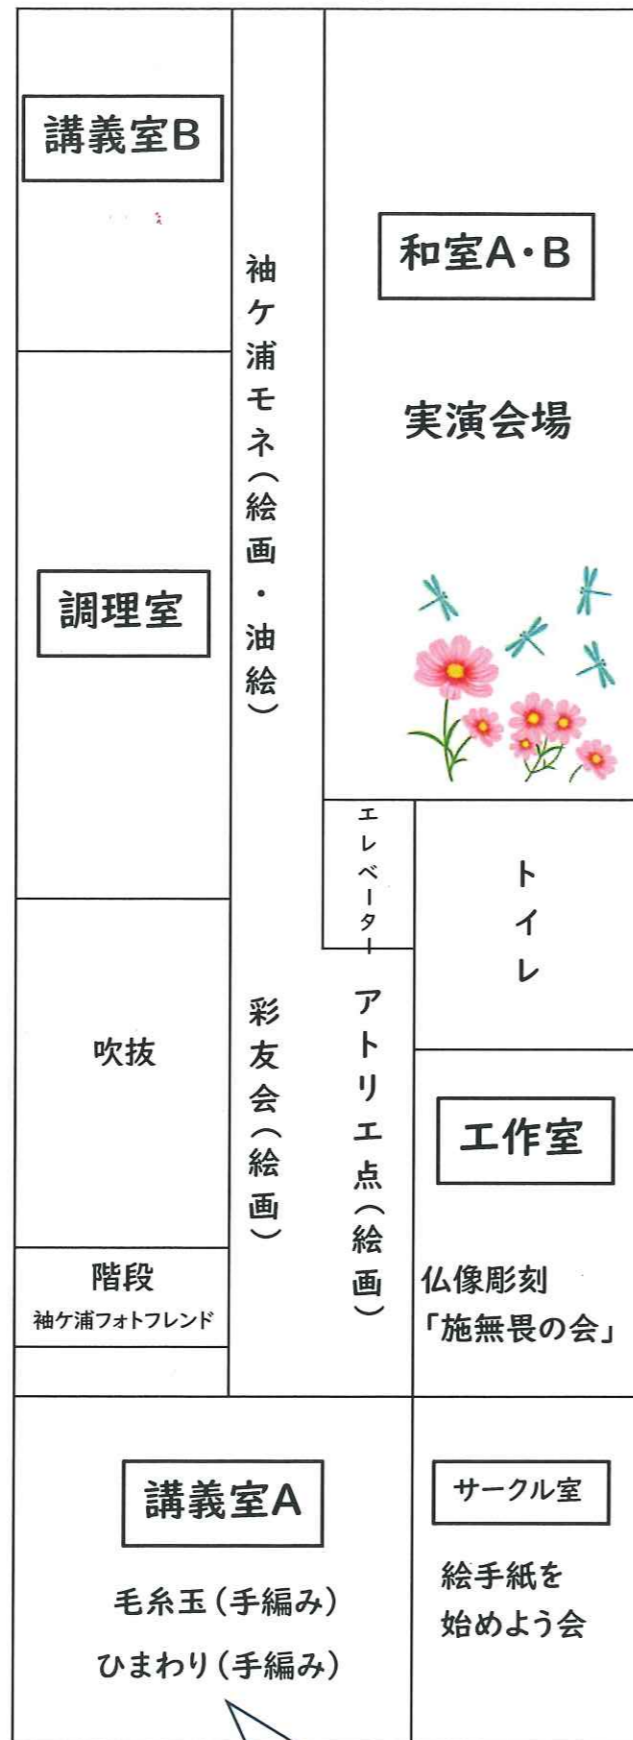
講義室B

袖ケ浦モネ(絵画・油絵)

和室A・B

実演会場

調理室

エレベーター

トイレ

吹抜

彩友会(絵画)

アトリエ点(絵画)

工作室

階段
袖ケ浦フォトフレンド

仏像彫刻
「施無畏の会」

講義室A

毛糸玉(手編み)
ひまわり(手編み)

サークル室

絵手紙を
始めよう会